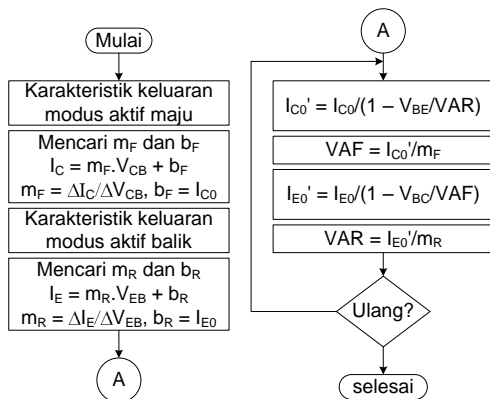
Mulai

Karakteristik keluaran modus aktif maju

Mencari $m_F$ dan $b_F$
$I_C = m_F.V_{CB} + b_F$
$m_F = \Delta I_C/\Delta V_{CB}$, $b_F = I_{C0}$

Karakteristik keluaran modus aktif balik

Mencari $m_R$ dan $b_R$
$I_E = m_R.V_{EB} + b_R$
$m_R = \Delta I_E/\Delta V_{EB}$, $b_R = I_{E0}$

A

A

$I_{C0}' = I_{C0}/(1 - V_{BE}/VAR)$

$VAF = I_{C0}'/m_F$

$I_{E0}' = I_{E0}/(1 - V_{BC}/VAF)$

$VAR = I_{E0}'/m_R$

Ulang?

selesai